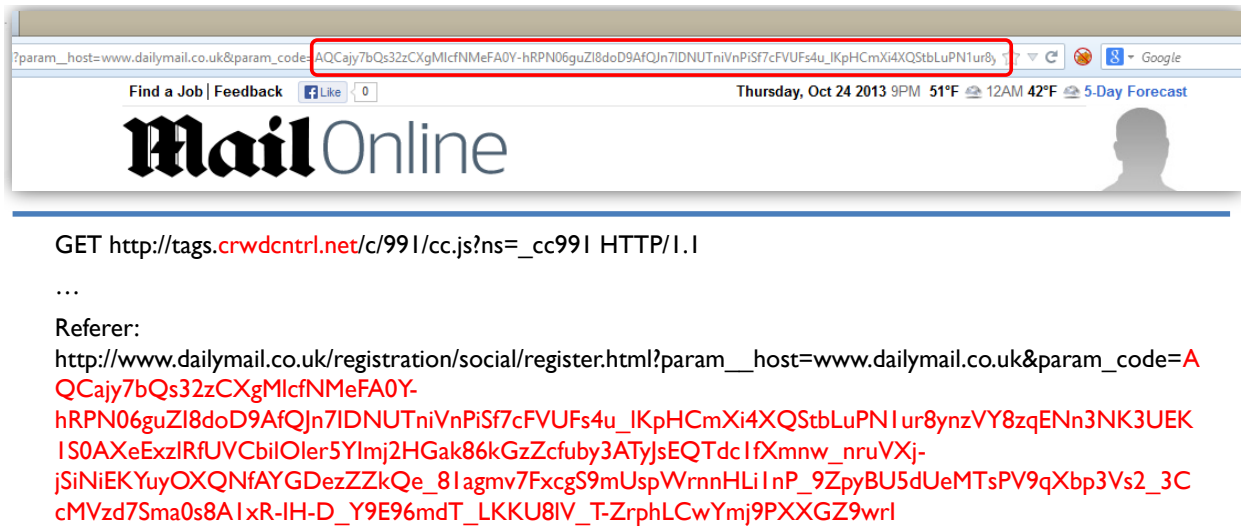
?param__host=www.dailymail.co.uk&param_code=AQCajy7bQs32zCXgMlcfNMeFA0Y-hRPN06guZl8doD9AfQJn7IDNUTniVnPiSf7cFVUFs4u_IKpHCmXi4XQStbLuPN1ur8y

Google

Find a Job | Feedback Like 0

Thursday, Oct 24 2013 9PM 51°F 12AM 42°F 5-Day Forecast

Mail Online

GET http://tags.crwdcntrl.net/c/991/cc.js?ns=_cc991 HTTP/1.1

…

Referer:
http://www.dailymail.co.uk/registration/social/register.html?param__host=www.dailymail.co.uk&param_code=AQCajy7bQs32zCXgMlcfNMeFA0Y-hRPN06guZI8doD9AfQJn7IDNUTniVnPiSf7cFVUFs4u_IKpHCmXi4XQStbLuPN1ur8ynzVY8zqENn3NK3UEK1S0AXeExzlRfUVCbilOler5YImj2HGak86kGzZcfuby3ATyJsEQTdc1fXmnw_nruVXj-jSiNiEKYuyOXQNfAYGDezZZkQe_81agmv7FxcgS9mUspWrnnHLi1nP_9ZpyBU5dUeMTsPV9qXbp3Vs2_3CcMVzd7Sma0s8A1xR-IH-D_Y9E96mdT_LKKU8lV_T-ZrphLCwYmj9PXXGZ9wrl